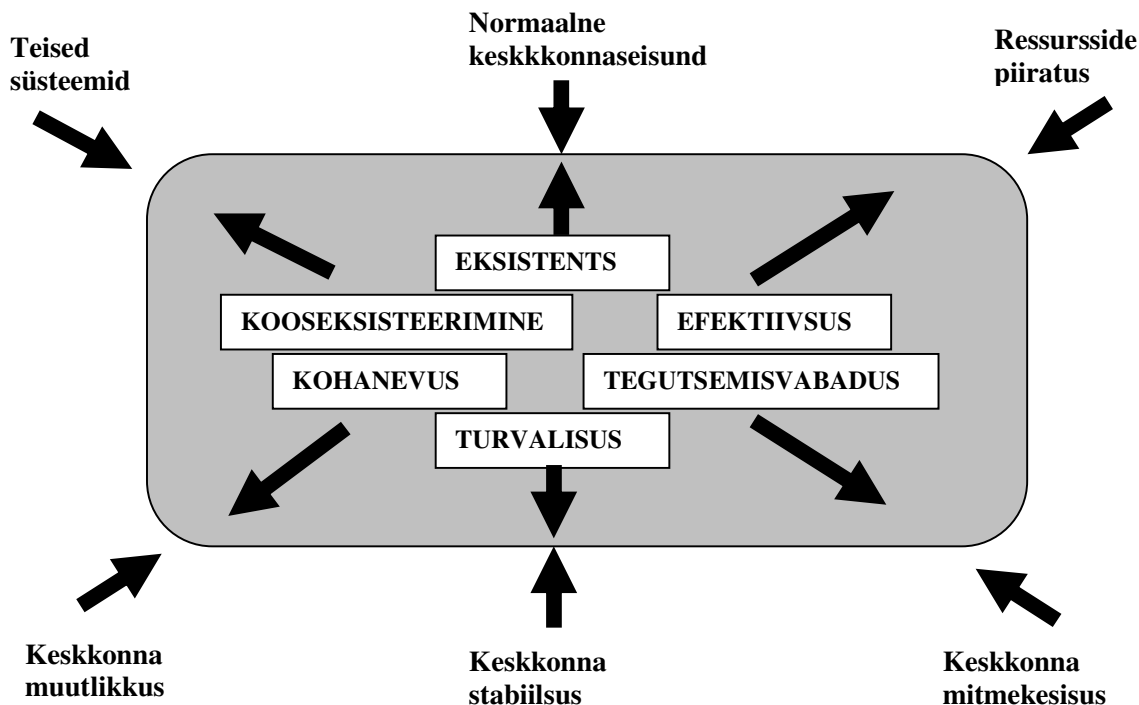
Teised süsteemid

Normaalne keskkkonnaseisund

Ressursside piiratus

EKSISTENTS

KOOSEKSISTEERIMINE

EFEKTIIVSUS

KOHANEVUS

TEGUTSEMISVABADUS

TURVALISUS

Keskkonna muutlikkus

Keskkonna stabiilsus

Keskkonna mitmekesisus